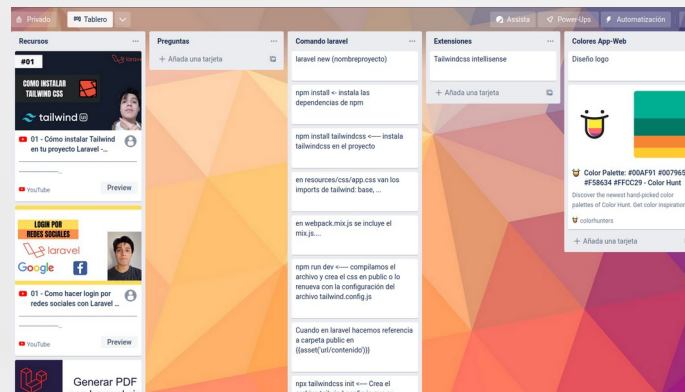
Privado Tablero Assista Power-Ups Automatización

Recursos ...
#01 laravel
COMO INSTALAR TAILWIND CSS
tailwind
01 - Cómo instalar Tailwind en tu proyecto Laravel -...
YouTube Preview

LOGIN POR REDES SOCIALES
laravel
Google
01 - Como hacer login por redes sociales con Laravel ...
YouTube Preview

Generar PDF

Preguntas ...
+ Añada una tarjeta

Comando laravel ...
laravel new (nombreproyecto)

npm install <- instala las dependencias de npm

npm install tailwindcss <---- instala tailwindcss en el proyecto

en resources/css/app.css van los imports de tailwind: base, ...

en webpack.mix.js se incluye el mix.js....

npm run dev <---- compilamos el archivo y crea el css en public o lo renueva con la configuración del archivo tailwind.config.js

Cuando en laravel hacemos referencia a carpeta public en {{asset('url/contenido')}}

npx tailwindcss init <---- Crea el

Extensiones ...
Tailwindcss intellisense
+ Añada una tarjeta

Colores App-Web
Diseño logo
Color Palette: #00AF91 #007965 #F58634 #FFCC29 - Color Hunt
Discover the newest hand-picked color palettes of Color Hunt. Get color inspiration
colorhunters
+ Añada una tarjeta